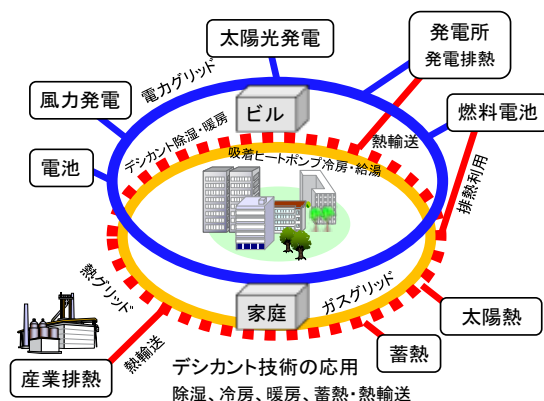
太陽光発電

発電所
発電排熱

風力発電

電力グリッド

ビル

燃料電池

デシカント除湿・暖房

熱輸送

電池

吸着ヒートポンプ冷房・給湯

排熱利用

熱グリッド

家庭

ガスグリッド

太陽熱

熱輸送

蓄熱

産業排熱

デシカント技術の応用
除湿、冷房、暖房、蓄熱・熱輸送